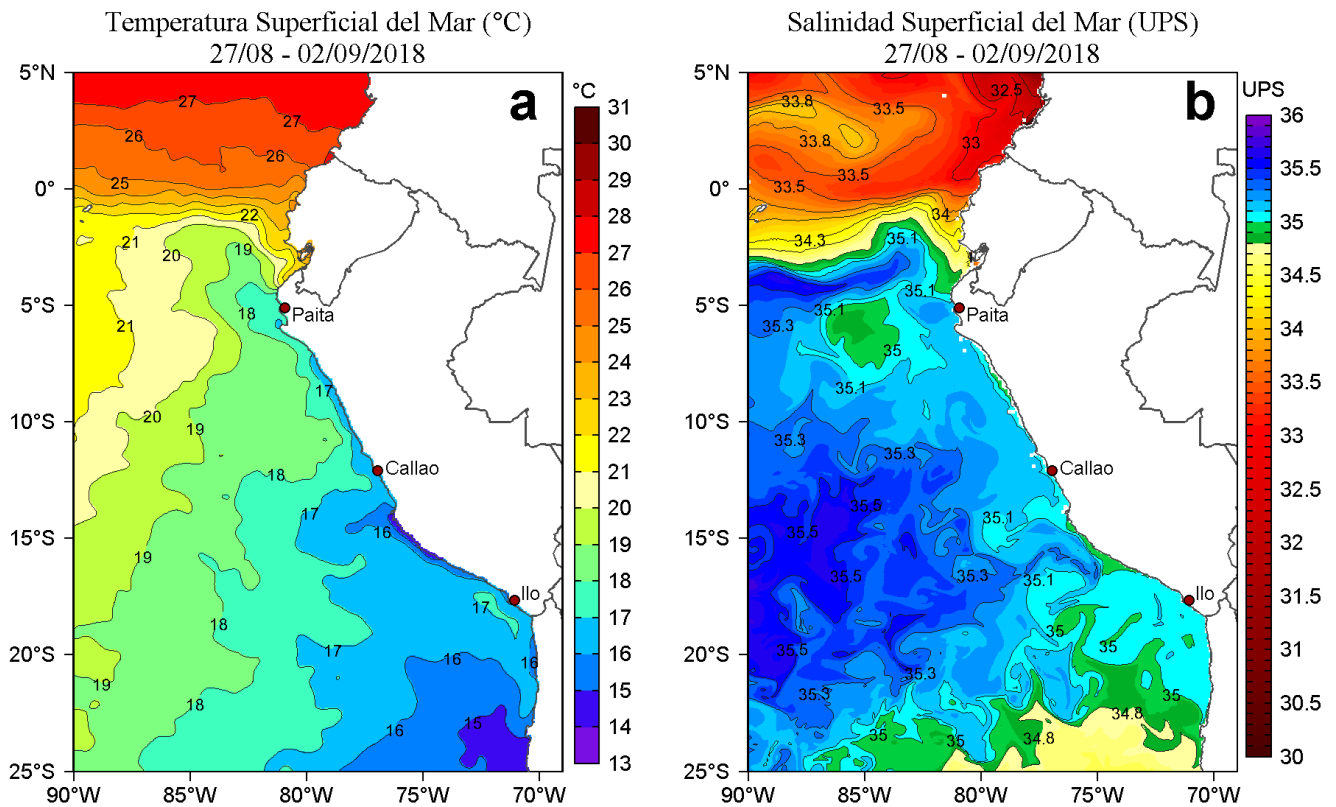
Temperatura Superficial del Mar (°C)
27/08 - 02/09/2018

a

°C
31
30
29
28
27
26
25
24
23
22
21
20
19
18
17
16
15
14
13

5°N
0°
5°S
10°S
15°S
20°S
25°S
90°W
85°W
80°W
75°W
70°W

27
27
26
26
25
22
21
20
19
21
18
17
20
19
18
17
16
19
18
17
16
17
16
19
18
16
15

Paita
Callao
Ilo

Salinidad Superficial del Mar (UPS)
27/08 - 02/09/2018

b

UPS
36
35.5
35
34.5
34
33.5
33
32.5
32
31.5
31
30.5
30

5°N
0°
5°S
10°S
15°S
20°S
25°S
90°W
85°W
80°W
75°W
70°W

33.8
33.5
32.5
33.8
33
33.5
33.5
34
34.3
35.1
35.1
35.3
35.1
35
35.1
35.3
35.3
35.5
35.1
35.5
35.5
35.3
35.1
35.5
35
35
35.3
35.3
35
34.8
35
35
34.8

Paita
Callao
Ilo